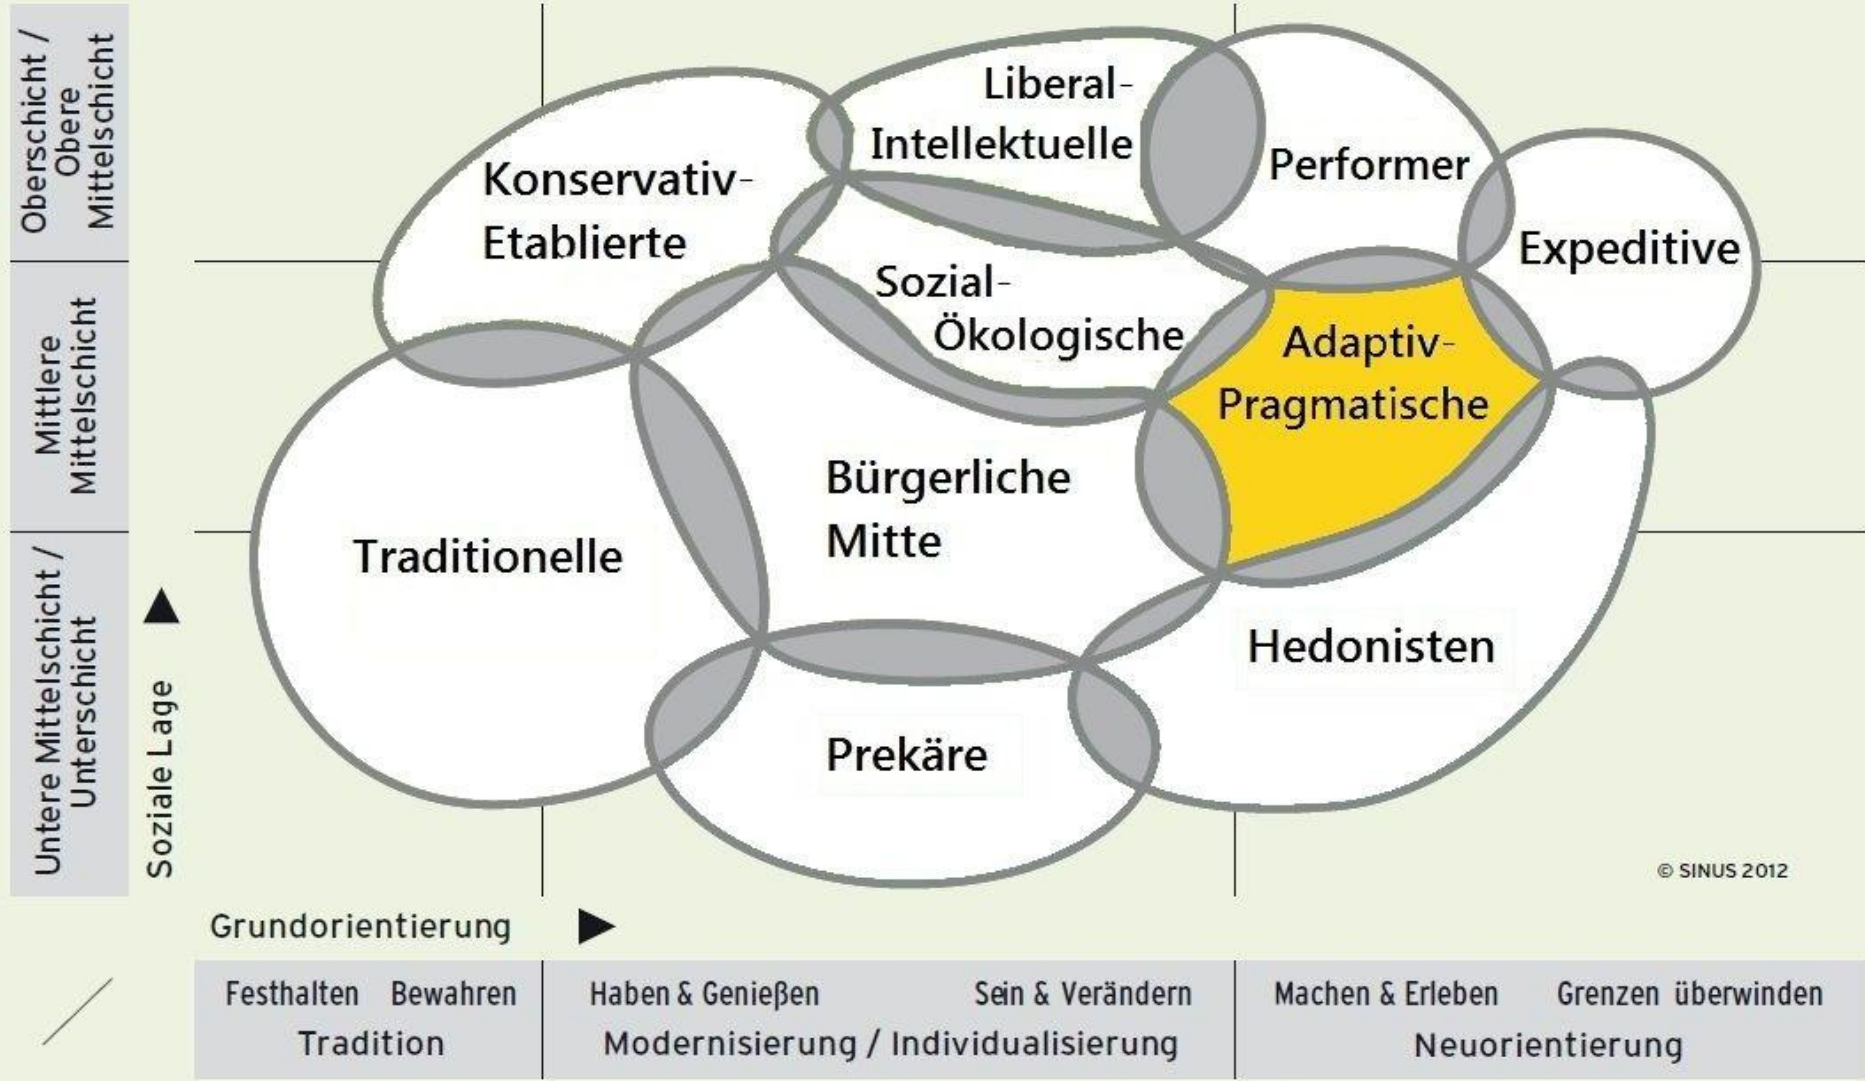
Oberschicht / Obere Mittelschicht

Mittlere Mittelschicht

Untere Mittelschicht / Unterschicht

Soziale Lage

Liberal-Intellektuelle

Performer

Konservativ-Etablierte

Expeditive

Sozial-Ökologische

Adaptiv-Pragmatische

Bürgerliche Mitte

Traditionelle

Hedonisten

Prekäre

© SINUS 2012

Grundorientierung

| Festhalten Bewahren | Haben & Genießen Sein & Verändern | Machen & Erleben Grenzen überwinden |
|---|---|---|
| Tradition | Modernisierung / Individualisierung | Neuorientierung |